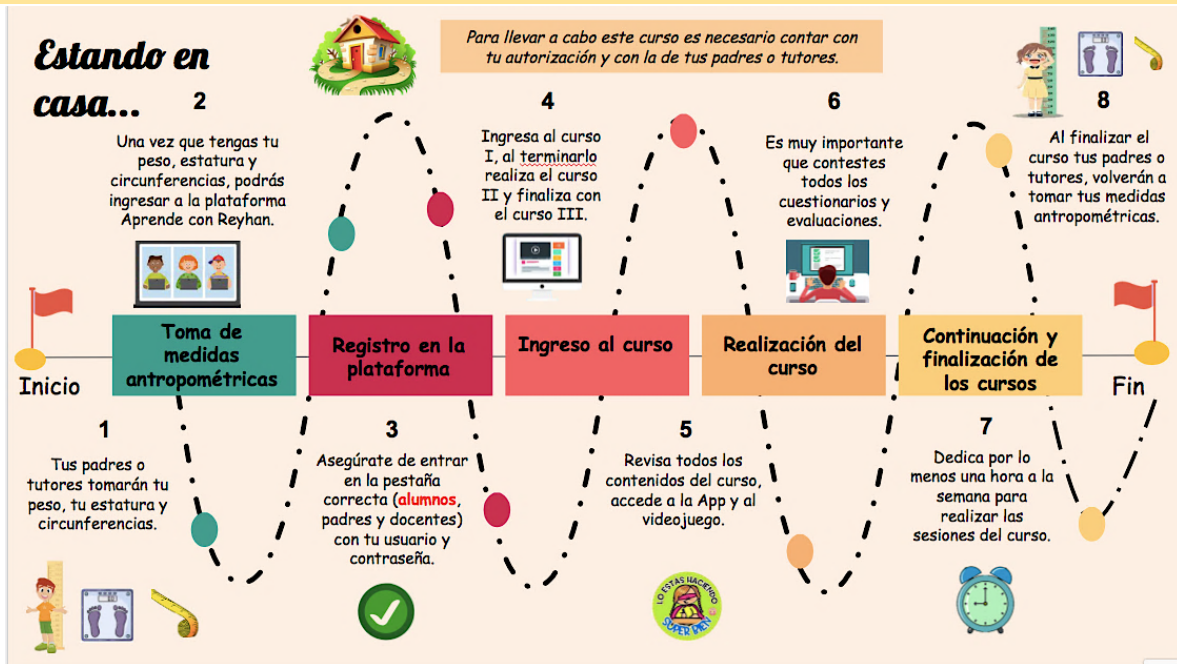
Estando en casa...

Para llevar a cabo este curso es necesario contar con tu autorización y con la de tus padres o tutores.

2

Una vez que tengas tu peso, estatura y circunferencias, podrás ingresar a la plataforma Aprende con Reyhan.

4

Ingresa al curso I, al terminarlo realiza el curso II y finaliza con el curso III.

6

Es muy importante que contestes todos los cuestionarios y evaluaciones.

8

Al finalizar el curso tus padres o tutores, volverán a tomar tus medidas antropométricas.

Inicio

Toma de medidas antropométricas

Registro en la plataforma

Ingreso al curso

Realización del curso

Continuación y finalización de los cursos

Fin

1

Tus padres o tutores tomarán tu peso, tu estatura y circunferencias.

3

Asegúrate de entrar en la pestaña correcta (alumnos, padres y docentes) con tu usuario y contraseña.

5

Revisa todos los contenidos del curso, accede a la App y al videojuego.

7

Dedica por lo menos una hora a la semana para realizar las sesiones del curso.

LO ESTÁS HACIENDO SÚPER BIEN